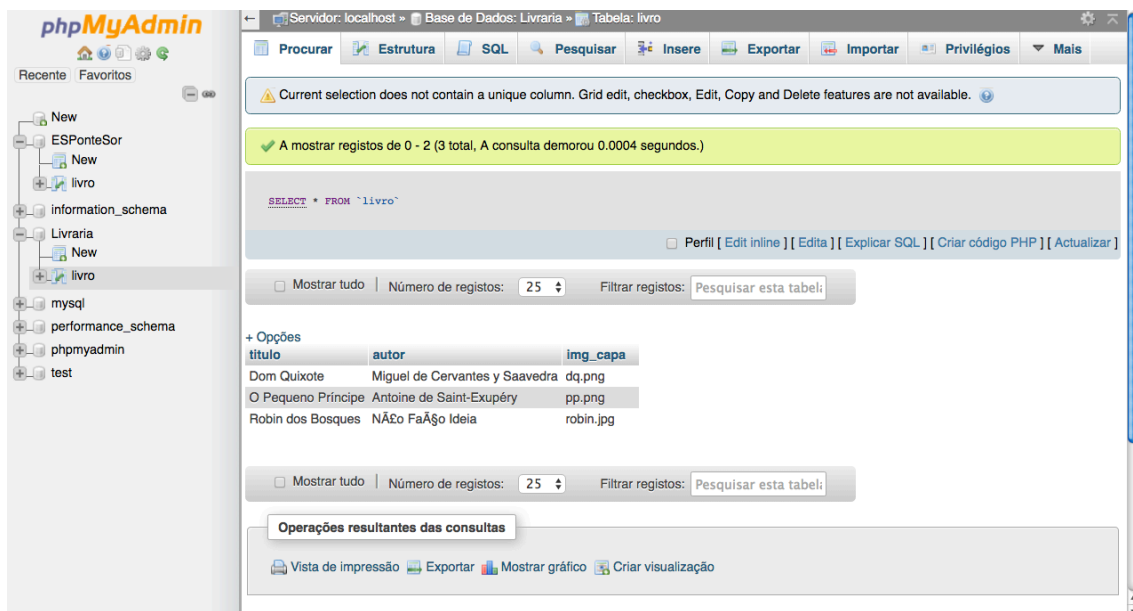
phpMyAdmin

Recente Favoritos

New
ESPonteSor
New
livro
information_schema
Livraria
New
livro
mysql
performance_schema
phpmyadmin
test

Servidor: localhost » Base de Dados: Livraria » Tabela: livro

Procurar Estrutura SQL Pesquisar Insere Exportar Importar Privilégios Mais

Current selection does not contain a unique column. Grid edit, checkbox, Edit, Copy and Delete features are not available.

A mostrar registos de 0 - 2 (3 total, A consulta demorou 0.0004 segundos.)

SELECT * FROM `livro`

Perfil [ Edit inline ] [ Edita ] [ Explicar SQL ] [ Criar código PHP ] [ Actualizar ]

Mostrar tudo | Número de registos: 25 Filtrar registos: Pesquisar esta tabela

+ Opções

| titulo | autor | img_capa |
|---|---|---|
| Dom Quixote | Miguel de Cervantes y Saavedra | dq.png |
| O Pequeno Príncipe | Antoine de Saint-Exupéry | pp.png |
| Robin dos Bosques | NÃ£o FaÃ§o Ideia | robin.jpg |

Mostrar tudo | Número de registos: 25 Filtrar registos: Pesquisar esta tabela

Operações resultantes das consultas

Vista de impressão Exportar Mostrar gráfico Criar visualização